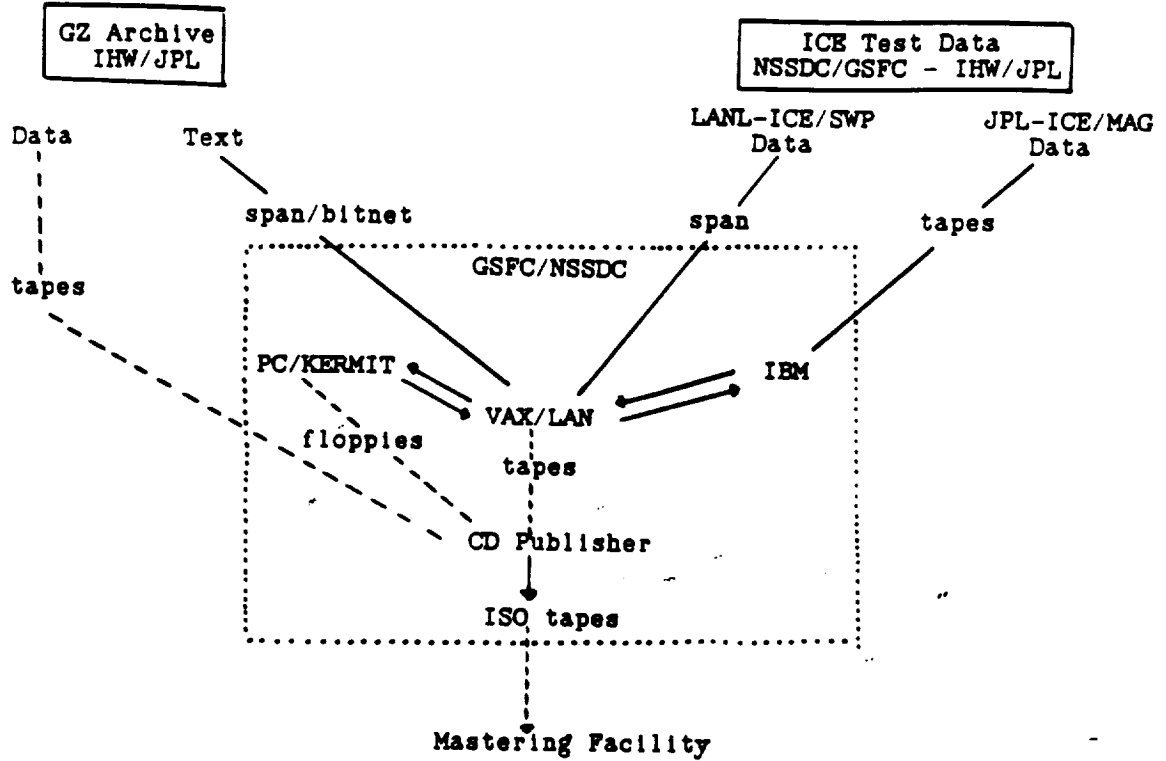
GZ Archive
IHW/JPL

ICE Test Data
NSSDC/GSFC - IHW/JPL

Data

Text

LANL-ICE/SWP
Data

JPL-ICE/MAG
Data

span/bitnet

span

tapes

GSFC/NSSDC

tapes

PC/KERMIT

VAX/LAN

IBM

floppies

tapes

CD Publisher

ISO tapes

Mastering Facility